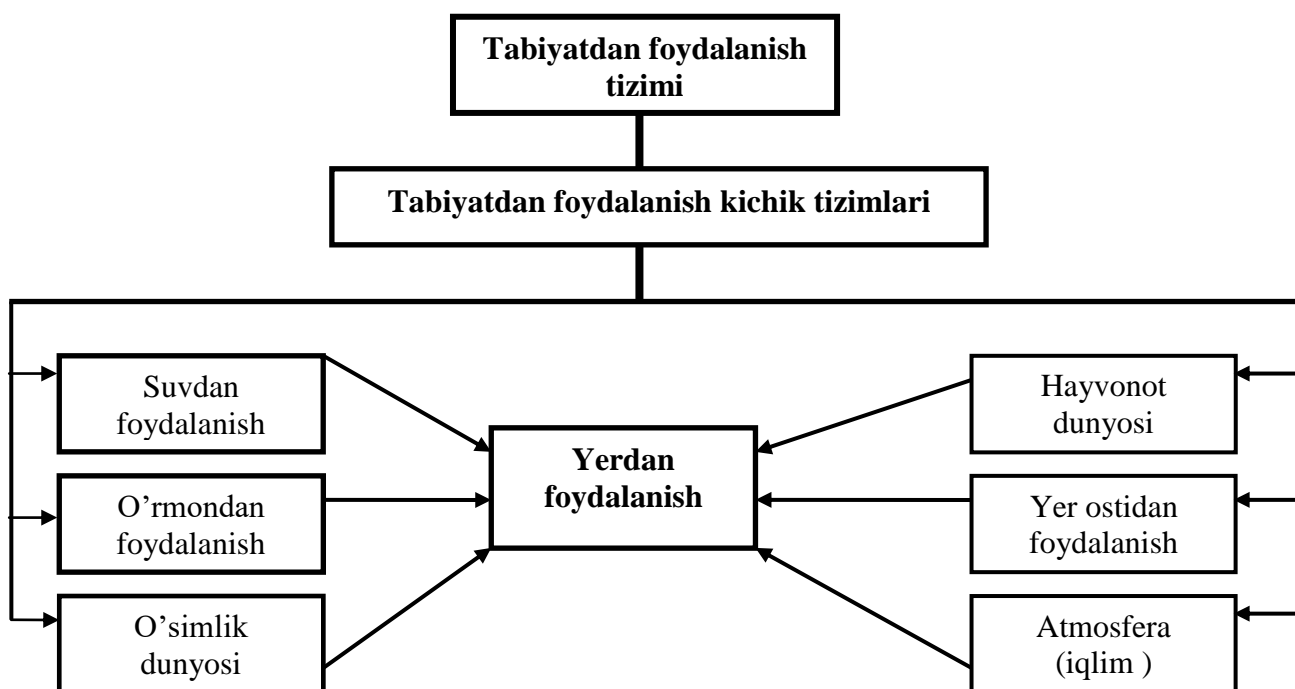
Tabiyatdan foydalanish tizimi

Tabiyatdan foydalanish kichik tizimlari

Suvdan foydalanish

O’rmondan foydalanish

O’simlik dunyosi

Yerdan foydalanish

Hayvonot dunyosi

Yer ostidan foydalanish

Atmosfera (iqlim )